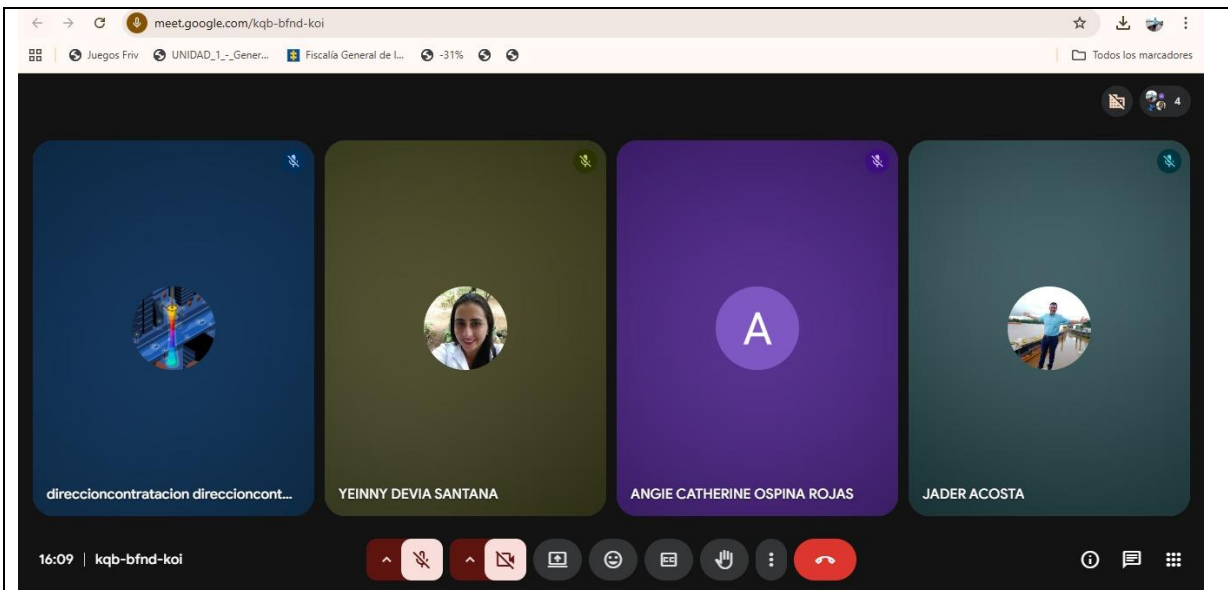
meet.google.com/kqb-bfnd-koi

Juegos Friv UNIDAD_1_-_Gener... Fiscalía General de l... -31%

Todos los marcadores

4

A

direccioncontratacion direccioncont...

YEINNY DEVIA SANTANA

ANGIE CATHERINE OSPINA ROJAS

JADER ACOSTA

16:09 | kqb-bfnd-koi